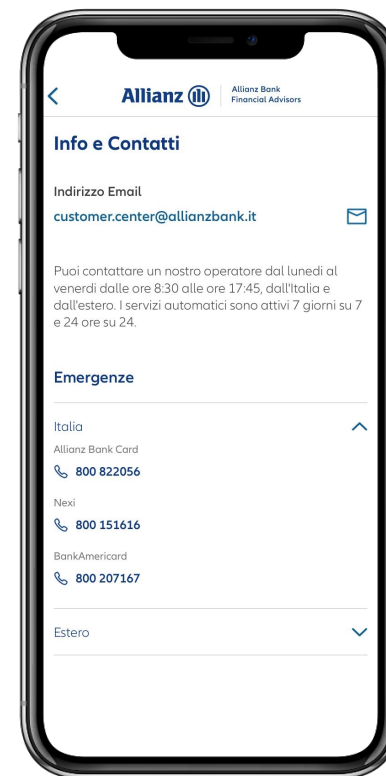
Allianz

Allianz Bank Financial Advisors

Info e Contatti

Indirizzo Email

customer.center@allianzbank.it

Puoi contattare un nostro operatore dal lunedì al venerdì dalle ore 8:30 alle ore 17:45, dall'Italia e dall'estero. I servizi automatici sono attivi 7 giorni su 7 e 24 ore su 24.

Emergenze

Italia

Allianz Bank Card

800 822056

Nexi

800 151616

BankAmericard

800 207167

Estero